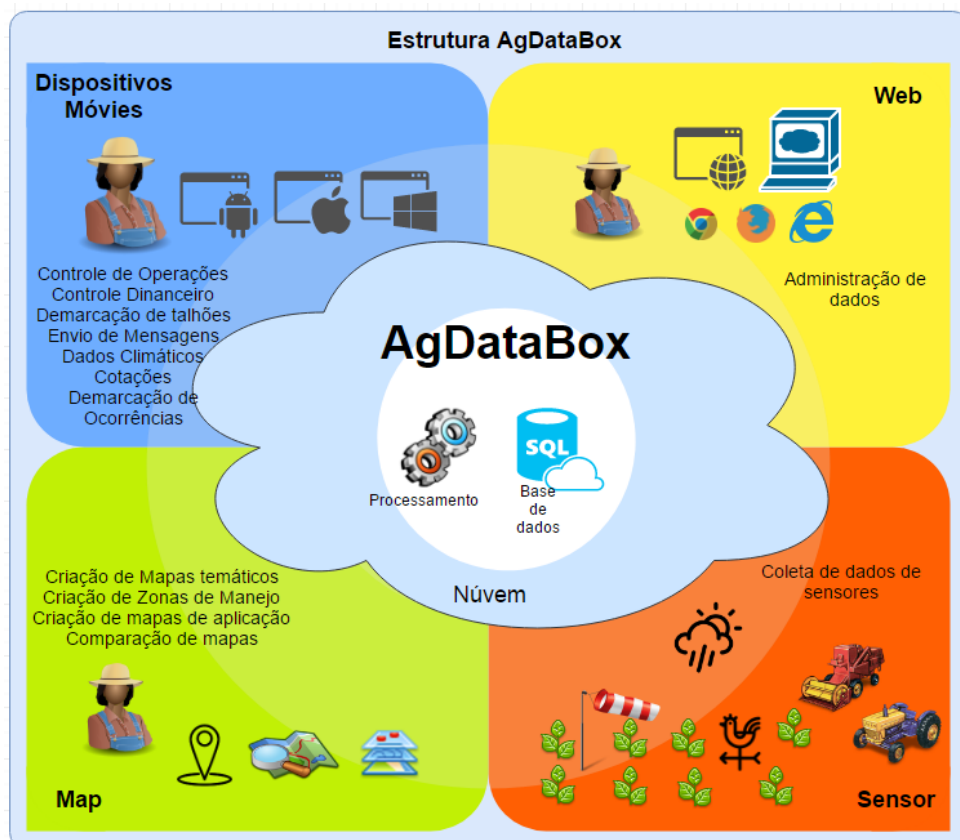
Estrutura AgDataBox

Dispositivos Móvies

Controle de Operações
Controle Dinanceiro
Demarcação de talhões
Envio de Mensagens
Dados Climáticos
Cotações
Demarcação de Ocorrências

Web

Administração de dados

AgDataBox

SQL

Processamento

Base de dados

Núvem

Criação de Mapas temáticos
Criação de Zonas de Manejo
Criação de mapas de aplicação
Comparação de mapas

Map

Coleta de dados de sensores

Sensor